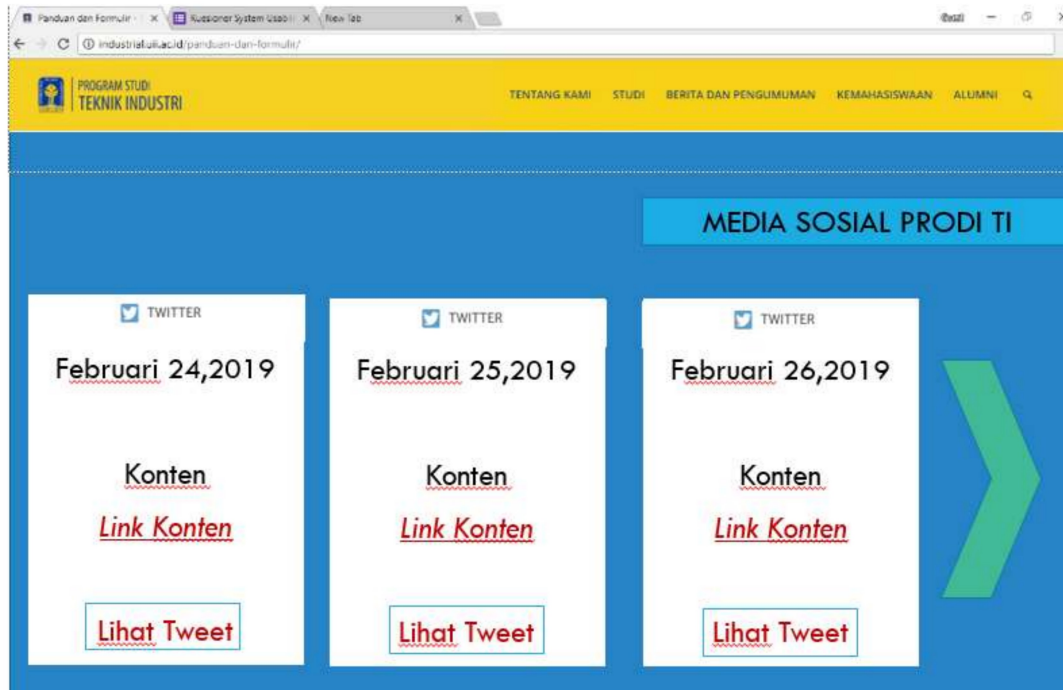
Panduan dan Formulir × Kuesioner System Usabili × New Tab ×

industrial.uii.ac.id/panduan-dan-formulir/

PROGRAM STUDI
TEKNIK INDUSTRI

TENTANG KAMI STUDI BERITA DAN PENGUMUMAN KEMAHASISWAAN ALUMNI

MEDIA SOSIAL PRODI TI

TWITTER

Februari 24,2019

Konten

Link Konten

Lihat Tweet

TWITTER

Februari 25,2019

Konten

Link Konten

Lihat Tweet

TWITTER

Februari 26,2019

Konten

Link Konten

Lihat Tweet